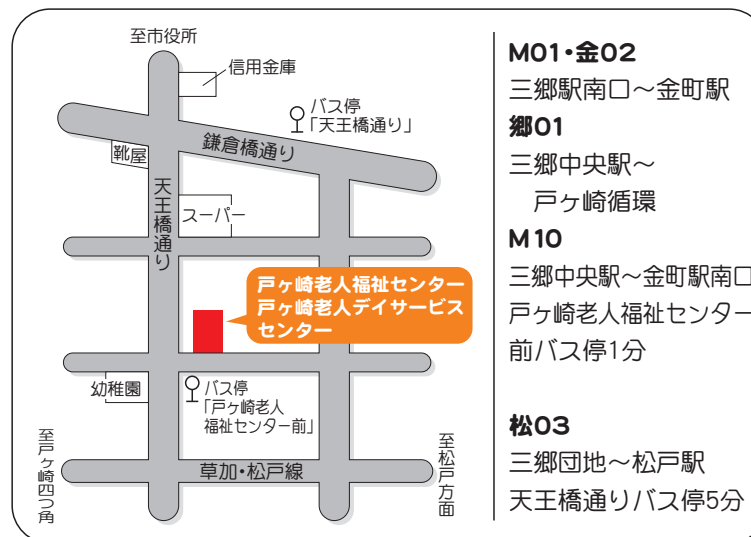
至市役所

信用金庫

バス停
「天王橋通り」

鎌倉橋通り

靴屋

天王橋通り

スーパー

戸ヶ崎老人福祉センター
戸ヶ崎老人デイサービスセンター

幼稚園

バス停
「戸ヶ崎老人福祉センター前」

至戸ヶ崎四つ角

草加・松戸線

至松戸方面

M01・金02
三郷駅南口～金町駅
郷01
三郷中央駅～
戸ヶ崎循環
M10
三郷中央駅～金町駅南口
戸ヶ崎老人福祉センター前バス停1分

松03
三郷団地～松戸駅
天王橋通りバス停5分